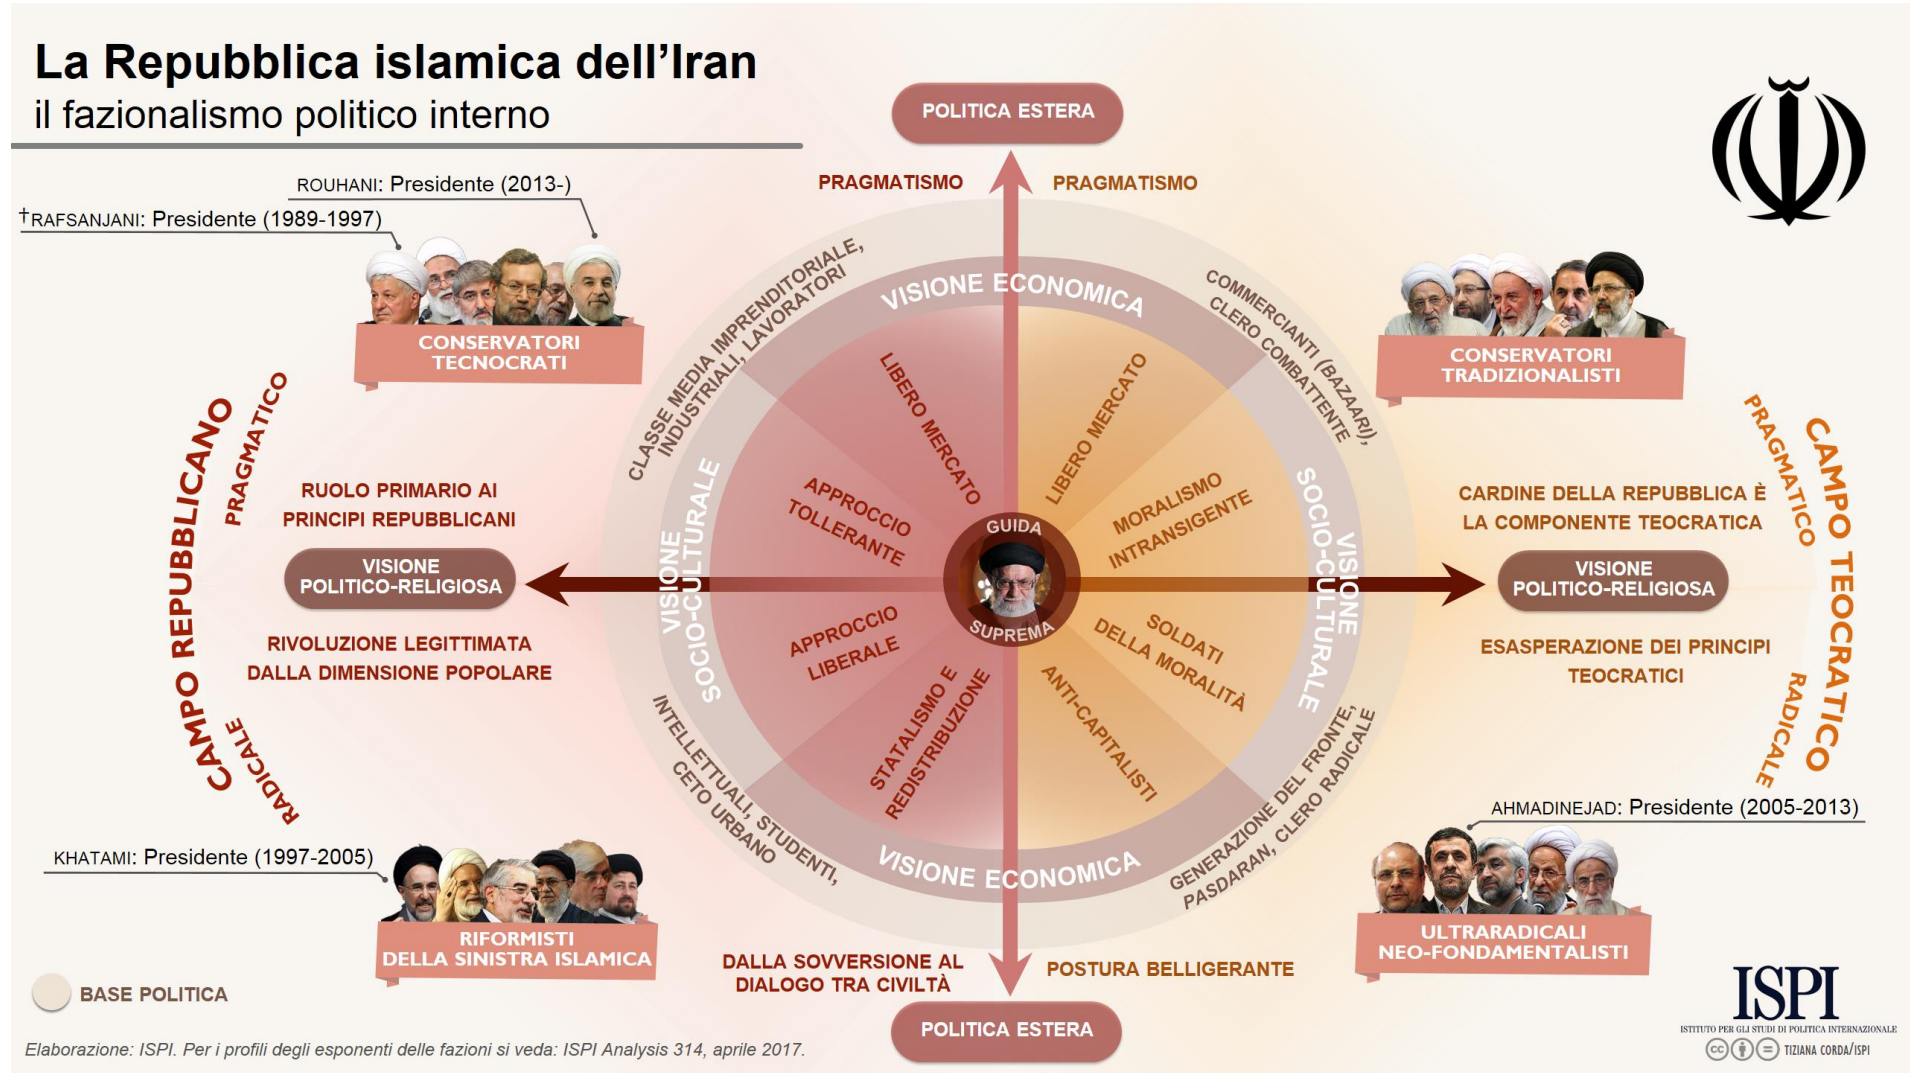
La Repubblica islamica dell'Iran
il fazionalismo politico interno

POLITICA ESTERA

PRAGMATISMO

PRAGMATISMO

ROUHANI: Presidente (2013-)
†RAFSANJANI: Presidente (1989-1997)

CONSERVATORI TECNOCRATI

CONSERVATORI TRADIZIONALISTI

CAMPO REPUBBLICANO
PRAGMATICO
RADICALE

RUOLO PRIMARIO AI PRINCIPI REPUBBLICANI

VISIONE POLITICO-RELIGIOSA

RIVOLUZIONE LEGITTIMATA DALLA DIMENSIONE POPOLARE

VISIONE ECONOMICA

CLASSE MEDIA IMPRENDITORIALE, INDUSTRIALI, LAVORATORI

COMMERCIANTI (BAZAARI), CLERO COMBATTENTE

VISIONE SOCIO-CULTURALE

LIBERO MERCATO

LIBERO MERCATO

APPROCCIO TOLLERANTE

MORALISMO INTRANSIGENTE

GUIDA SUPREMA

APPROCCIO LIBERALE

SOLDATI DELLA MORALITÀ

STATALISMO E REDISTRIBUZIONE

ANTI-CAPITALISTI

VISIONE SOCIO-CULTURALE

INTELLETTUALI, STUDENTI, CETO URBANO

GENERAZIONE DEL FRONTE, PASDARAN, CLERO RADICALE

VISIONE ECONOMICA

CAMPO TEOCRATICO
PRAGMATICO
RADICALE

CARDINE DELLA REPUBBLICA È LA COMPONENTE TEOCRATICA

VISIONE POLITICO-RELIGIOSA

ESASPERAZIONE DEI PRINCIPI TEOCRATICI

AHMADINEJAD: Presidente (2005-2013)

KHATAMI: Presidente (1997-2005)

RIFORMISTI DELLA SINISTRA ISLAMICA

ULTRARADICALI NEO-FONDAMENTALISTI

BASE POLITICA

DALLA SOVVERSIONE AL DIALOGO TRA CIVILTÀ

POSTURA BELLIGERANTE

POLITICA ESTERA

ISPI
ISTITUTO PER GLI STUDI DI POLITICA INTERNAZIONALE
TIZIANA CORDA/ISPI

Elaborazione: ISPI. Per i profili degli esponenti delle fazioni si veda: ISPI Analysis 314, aprile 2017.